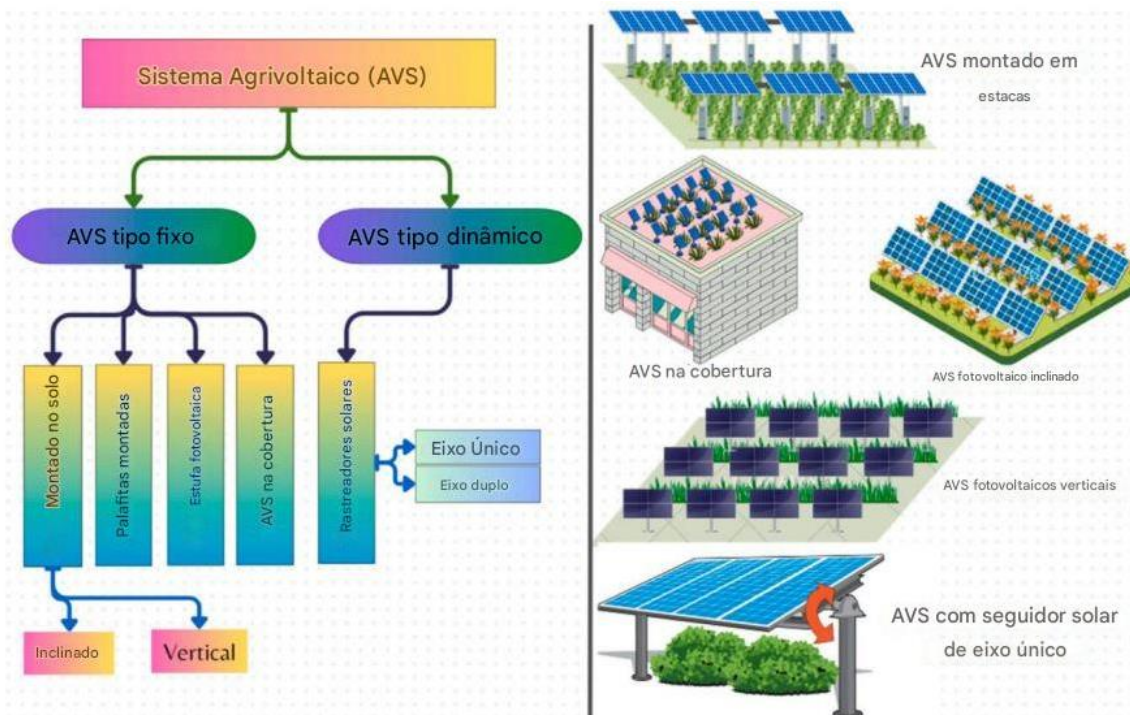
Sistema Agrivoltaico (AVS)

AVS tipo fixo

AVS tipo dinâmico

Montado no solo

Palafitas montadas

Estufa fotovoltaica

AVS na cobertura

Rastreadores solares

Eixo Único

Eixo duplo

Inclinado

Vertical

AVS montado em estacas

AVS na cobertura

AVS fotovoltaico inclinado

AVS fotovoltaicos verticais

AVS com seguidor solar de eixo único